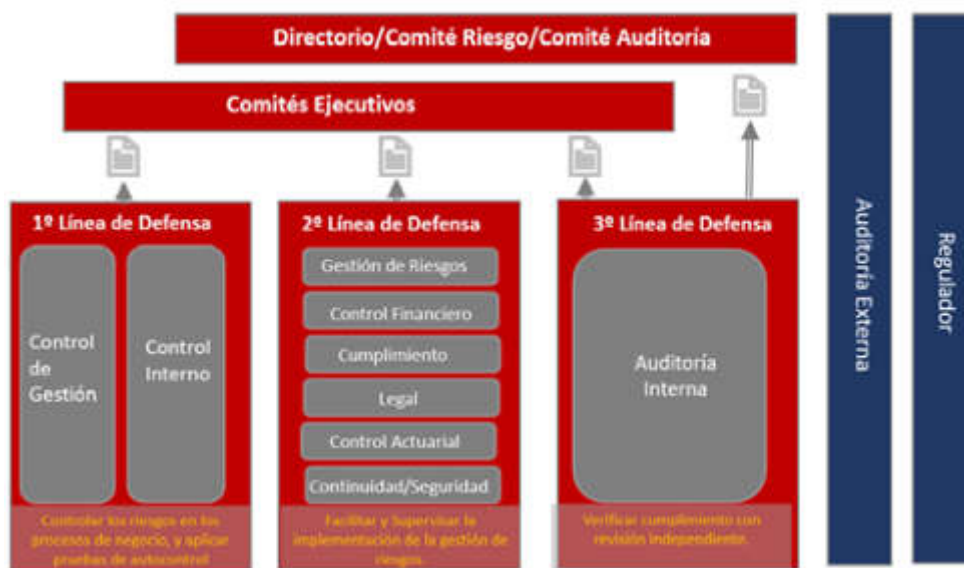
Directorio/Comité Riesgo/Comité Auditoria

Comités Ejecutivos

1º Línea de Defensa

Control de Gestión

Control Interno

Controlar los riesgos en los procesos de negocio, y aplicar pruebas de autocontrol

2º Línea de Defensa

Gestión de Riesgos

Control Financiero

Cumplimiento

Legal

Control Actuarial

Continuidad/Seguridad

Facilitar y Supervisar la implementación de la gestión de riesgos

3º Línea de Defensa

Auditoría Interna

Verificar cumplimiento con revisión independiente.

Auditoría Externa

Regulador